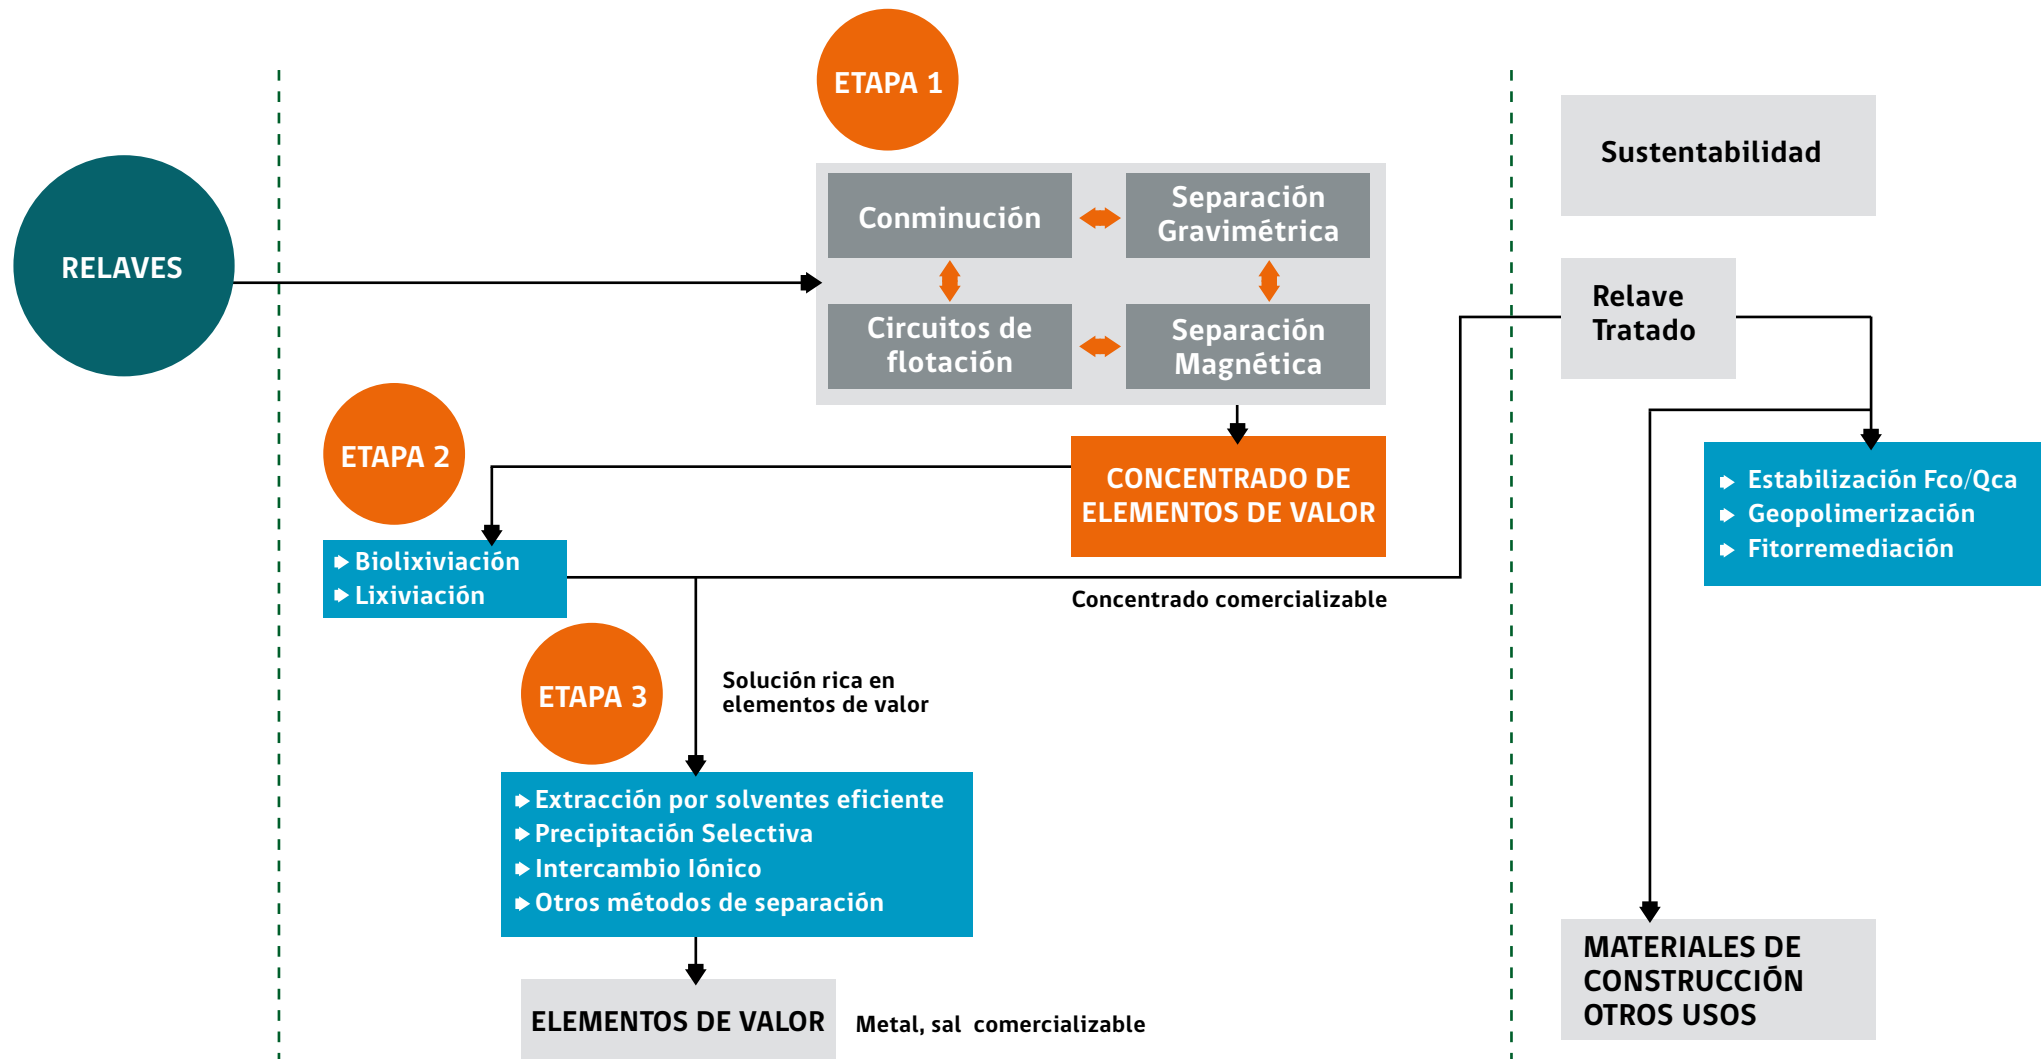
ETAPA 1

RELAVES

Conminución

Separación Gravimétrica

Circuitos de flotación

Separación Magnética

Sustentabilidad

Relave Tratado

ETAPA 2

CONCENTRADO DE ELEMENTOS DE VALOR

Biolixiviación
Lixiviación

Concentrado comercializable

Estabilización Fco/Qca
Geopolimerización
Fitorremediación

ETAPA 3

Solución rica en elementos de valor

Extracción por solventes eficiente
Precipitación Selectiva
Intercambio Iónico
Otros métodos de separación

ELEMENTOS DE VALOR

Metal, sal comercializable

MATERIALES DE CONSTRUCCIÓN OTROS USOS